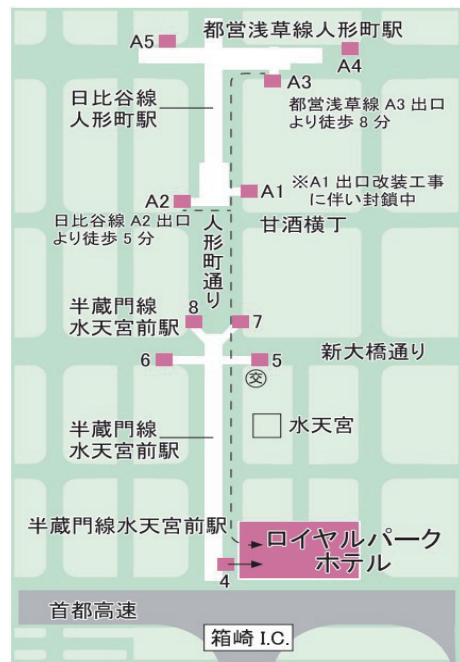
都営浅草線人形町駅

A5

A4

A3

都営浅草線 A3 出口より徒歩 8 分

日比谷線
人形町駅

A2

A1

※A1 出口改装工事に伴い封鎖中

日比谷線 A2 出口より徒歩 5 分

人形町通り

甘酒横丁

半蔵門線
水天宮前駅

8

7

6

5

交

新大橋通り

水天宮

半蔵門線
水天宮前駅

半蔵門線水天宮前駅

ロイヤルパークホテル

4

首都高速

箱崎 I.C.